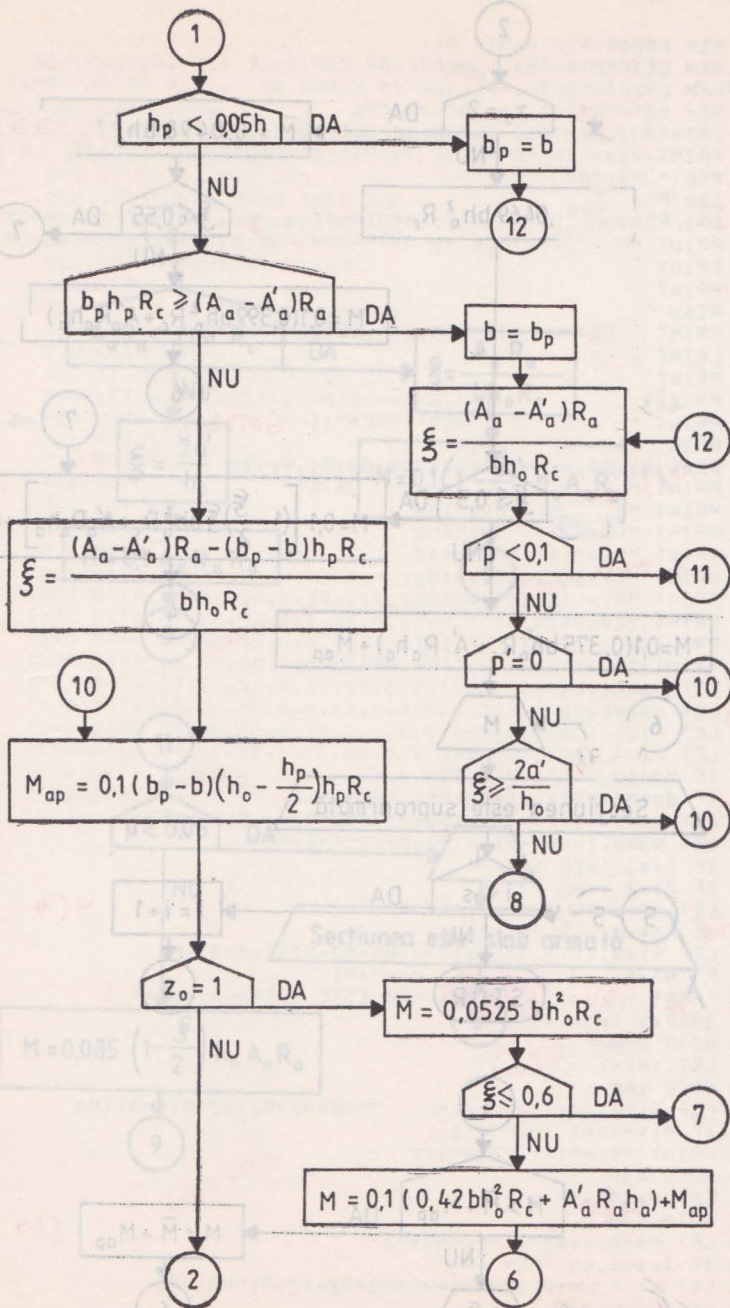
1

$h_p < 0{,}05h$ DA

$b_p = b$

12

NU

$b_p h_p R_c \geqslant (A_a - A'_a) R_a$ DA

$b = b_p$

NU

$\xi = \frac{(A_a - A'_a) R_a}{b h_o R_c}$

12

$\xi = \frac{(A_a - A'_a) R_a - (b_p - b) h_p R_c}{b h_o R_c}$

$p < 0{,}1$ DA

11

NU

10

$p' = 0$ DA

10

NU

$M_{ap} = 0{,}1 (b_p - b)(h_o - \frac{h_p}{2}) h_p R_c$

$\xi \geqslant \frac{2a'}{h_o}$ DA

10

NU

8

$z_o = 1$ DA

$\overline{M} = 0{,}0525\, b h_o^2 R_c$

NU

$\xi \leqslant 0{,}6$ DA

7

NU

$M = 0{,}1 (0{,}42\, b h_o^2 R_c + A'_a R_a h_a) + M_{ap}$

2

6